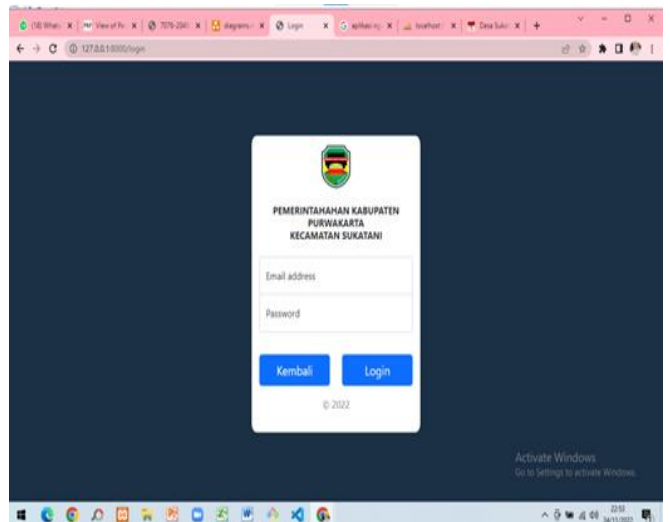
(18) WhatsApp × View of Pr × 7076-2041 × diagrams × Login × aplikasi × localhost × Desa Suka × +

127.0.0.1:8000/login

PEMERINTAHAHAN KABUPATEN PURWAKARTA KECAMATAN SUKATANI

Email address

Password

Kembali

Login

© 2022

Activate Windows
Go to Settings to activate Windows.

22:50
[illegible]